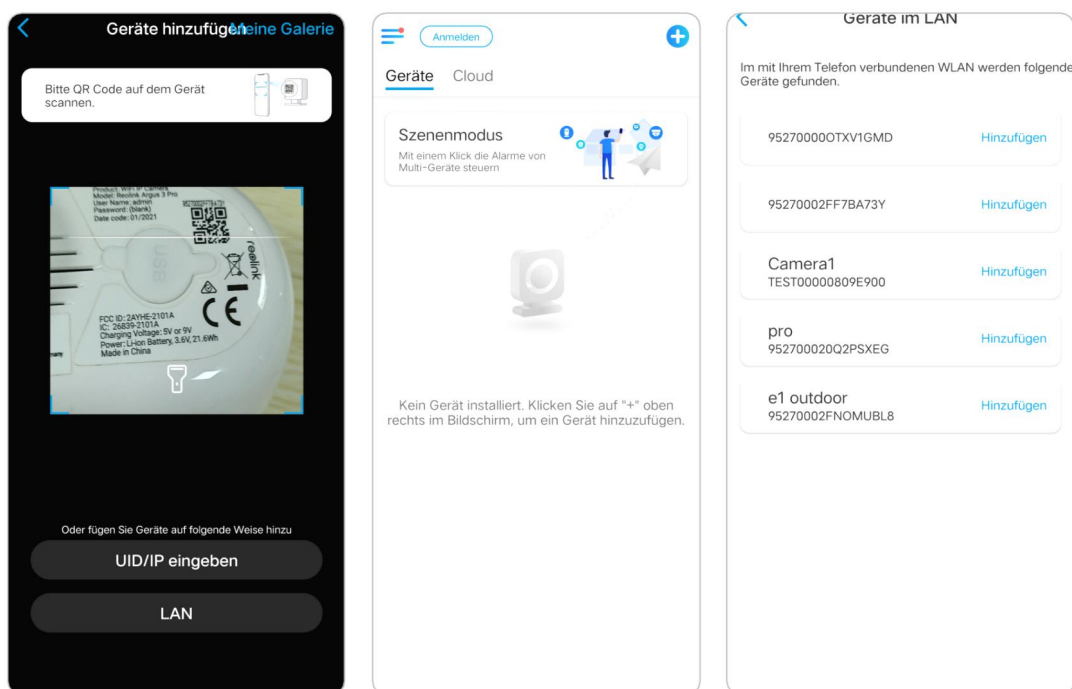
Geräte hinzufügen Meine Galerie

Bitte QR Code auf dem Gerät scannen.

Product: WiFi IP Camera
Model: Reolink Argus 3 Pro
User Name: admin
Password: (blank)
Date code: 01/2021

reolink

FCC ID: 2AYHE-2101A
IC: 26839-2101A
Charging Voltage: 5V or 9V
Power: Li-ion Battery, 3.6V, 21.6Wh
Made in China

CE

Oder fügen Sie Geräte auf folgende Weise hinzu

UID/IP eingeben

LAN

Anmelden

Geräte Cloud

Szenenmodus
Mit einem Klick die Alarme von Multi-Geräte steuern

Kein Gerät installiert. Klicken Sie auf "+" oben rechts im Bildschirm, um ein Gerät hinzuzufügen.

Geräte im LAN

Im mit Ihrem Telefon verbundenen WLAN werden folgende Geräte gefunden.

95270000OTXV1GMD Hinzufügen

95270002FF7BA73Y Hinzufügen

Camera1
TEST00000809E900 Hinzufügen

pro
952700020Q2PSXEG Hinzufügen

e1 outdoor
95270002FNOMUBL8 Hinzufügen